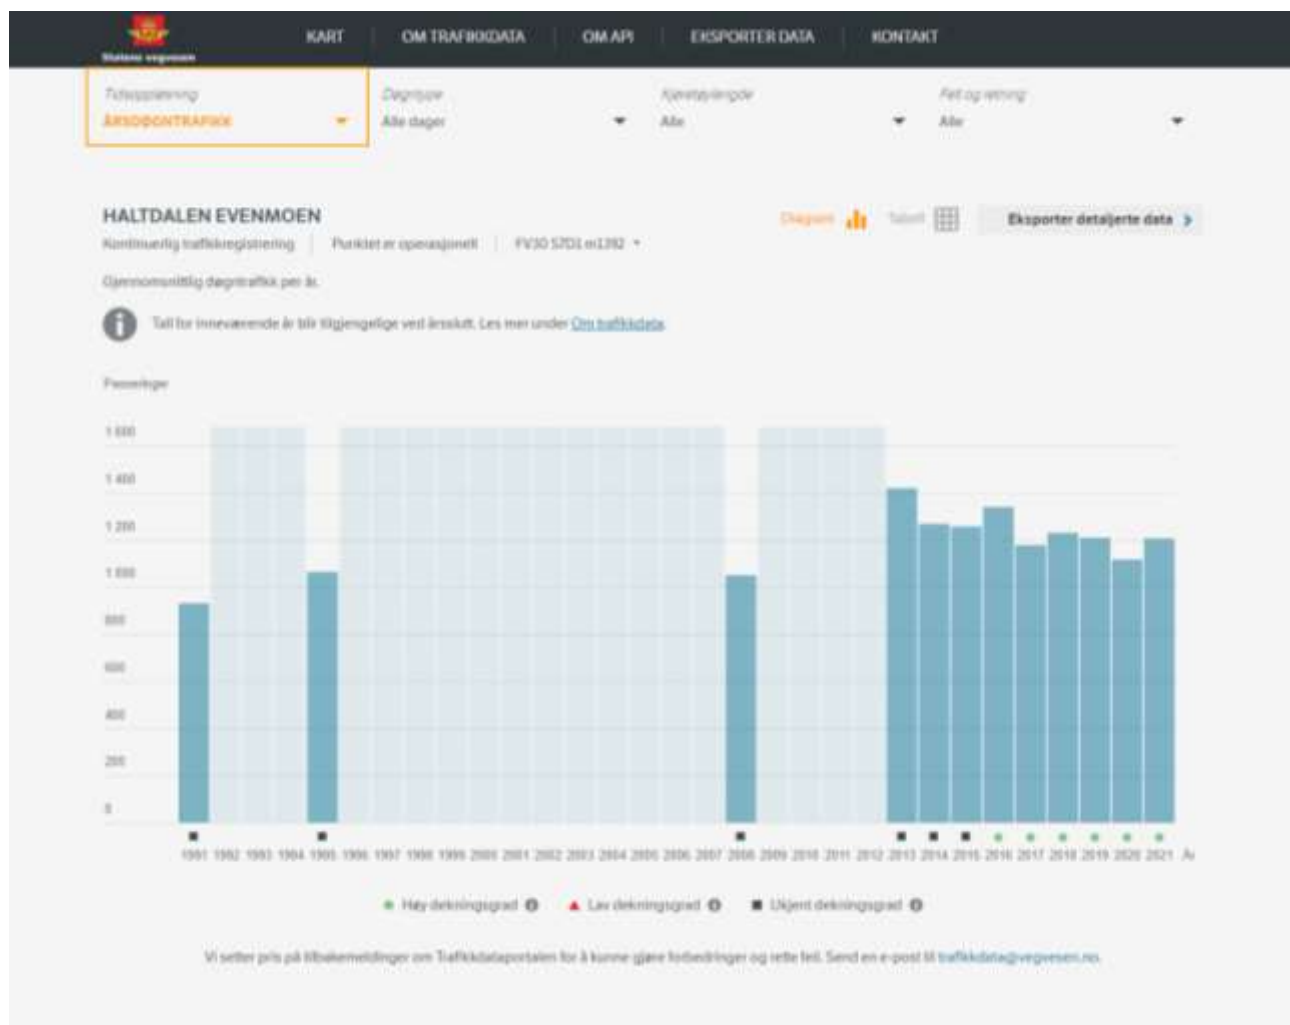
Statens vegvesen

KART | OM TRAFIKKDATA | OM API | EKSPORTER DATA | KONTAKT

Tidsoppløsning
ÅRSDØGNTRAFIKK

Døgntype
Alle dager

Kjøretøylengde
Alle

Felt og retning
Alle

HALTDALEN EVENMOEN

Diagram Tabell Eksporter detaljerte data

Kontinuerlig trafikkregistrering | Punktet er operasjonelt | FV30 S7D1 m1392

Gjennomsnittlig døgntrafikk per år.

Tall for inneværende år blir tilgjengelige ved årsslutt. Les mer under Om trafikkdata

Passeringer

1 600
1 400
1 200
1 000
800
600
400
200
0

1991 1992 1993 1994 1995 1996 1997 1998 1999 2000 2001 2002 2003 2004 2005 2006 2007 2008 2009 2010 2011 2012 2013 2014 2015 2016 2017 2018 2019 2020 2021 År

Høy dekningsgrad Lav dekningsgrad Ukjent dekningsgrad

Vi setter pris på tilbakemeldinger om Trafikkdataportalen for å kunne gjøre forbedringer og rette feil. Send en e-post til trafikkdata@vegvesen.no.